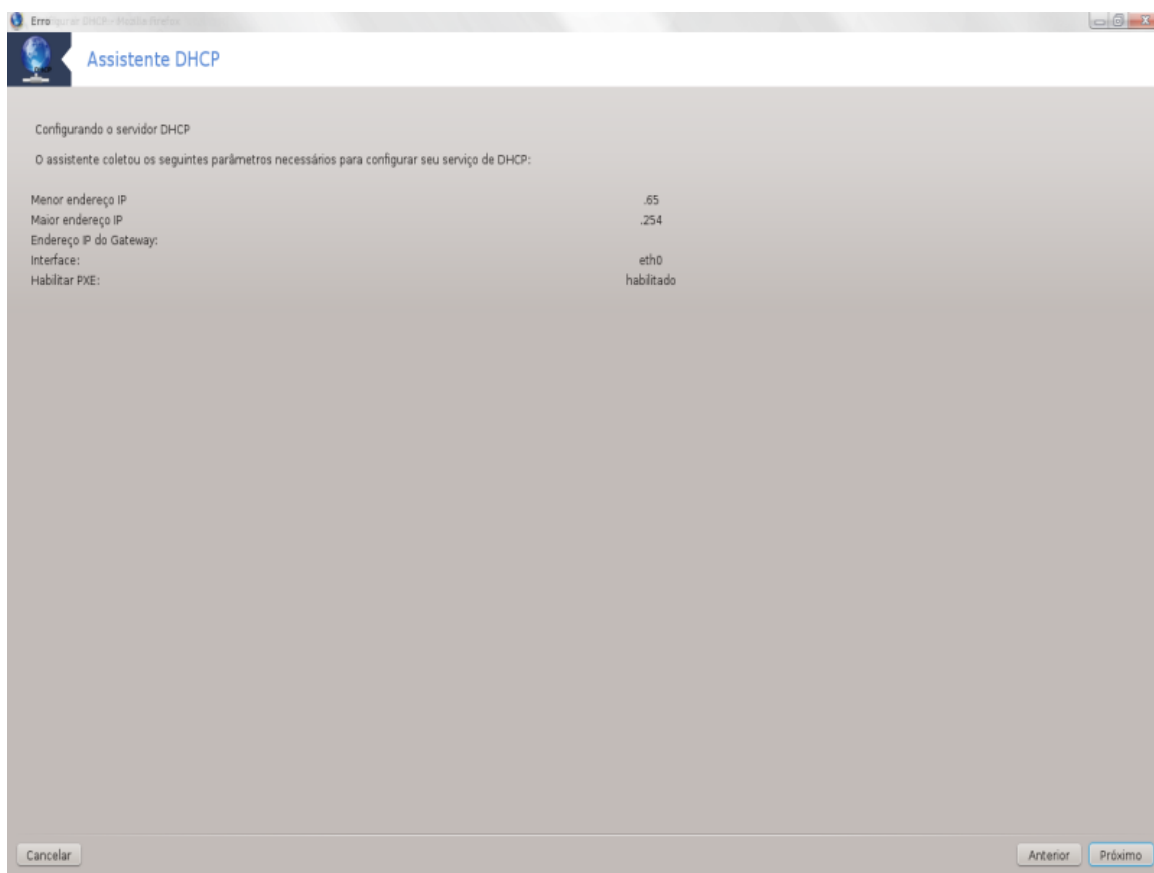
Erro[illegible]

Assistente DHCP

Configurando o servidor DHCP

O assistente coletou os seguintes parâmetros necessários para configurar seu serviço de DHCP:

| | |
|---|---|
| Menor endereço IP | .65 |
| Maior endereço IP | .254 |
| Endereço IP do Gateway: | |
| Interface: | eth0 |
| Habilitar PXE: | habilitado |

Cancelar

Anterior Próximo